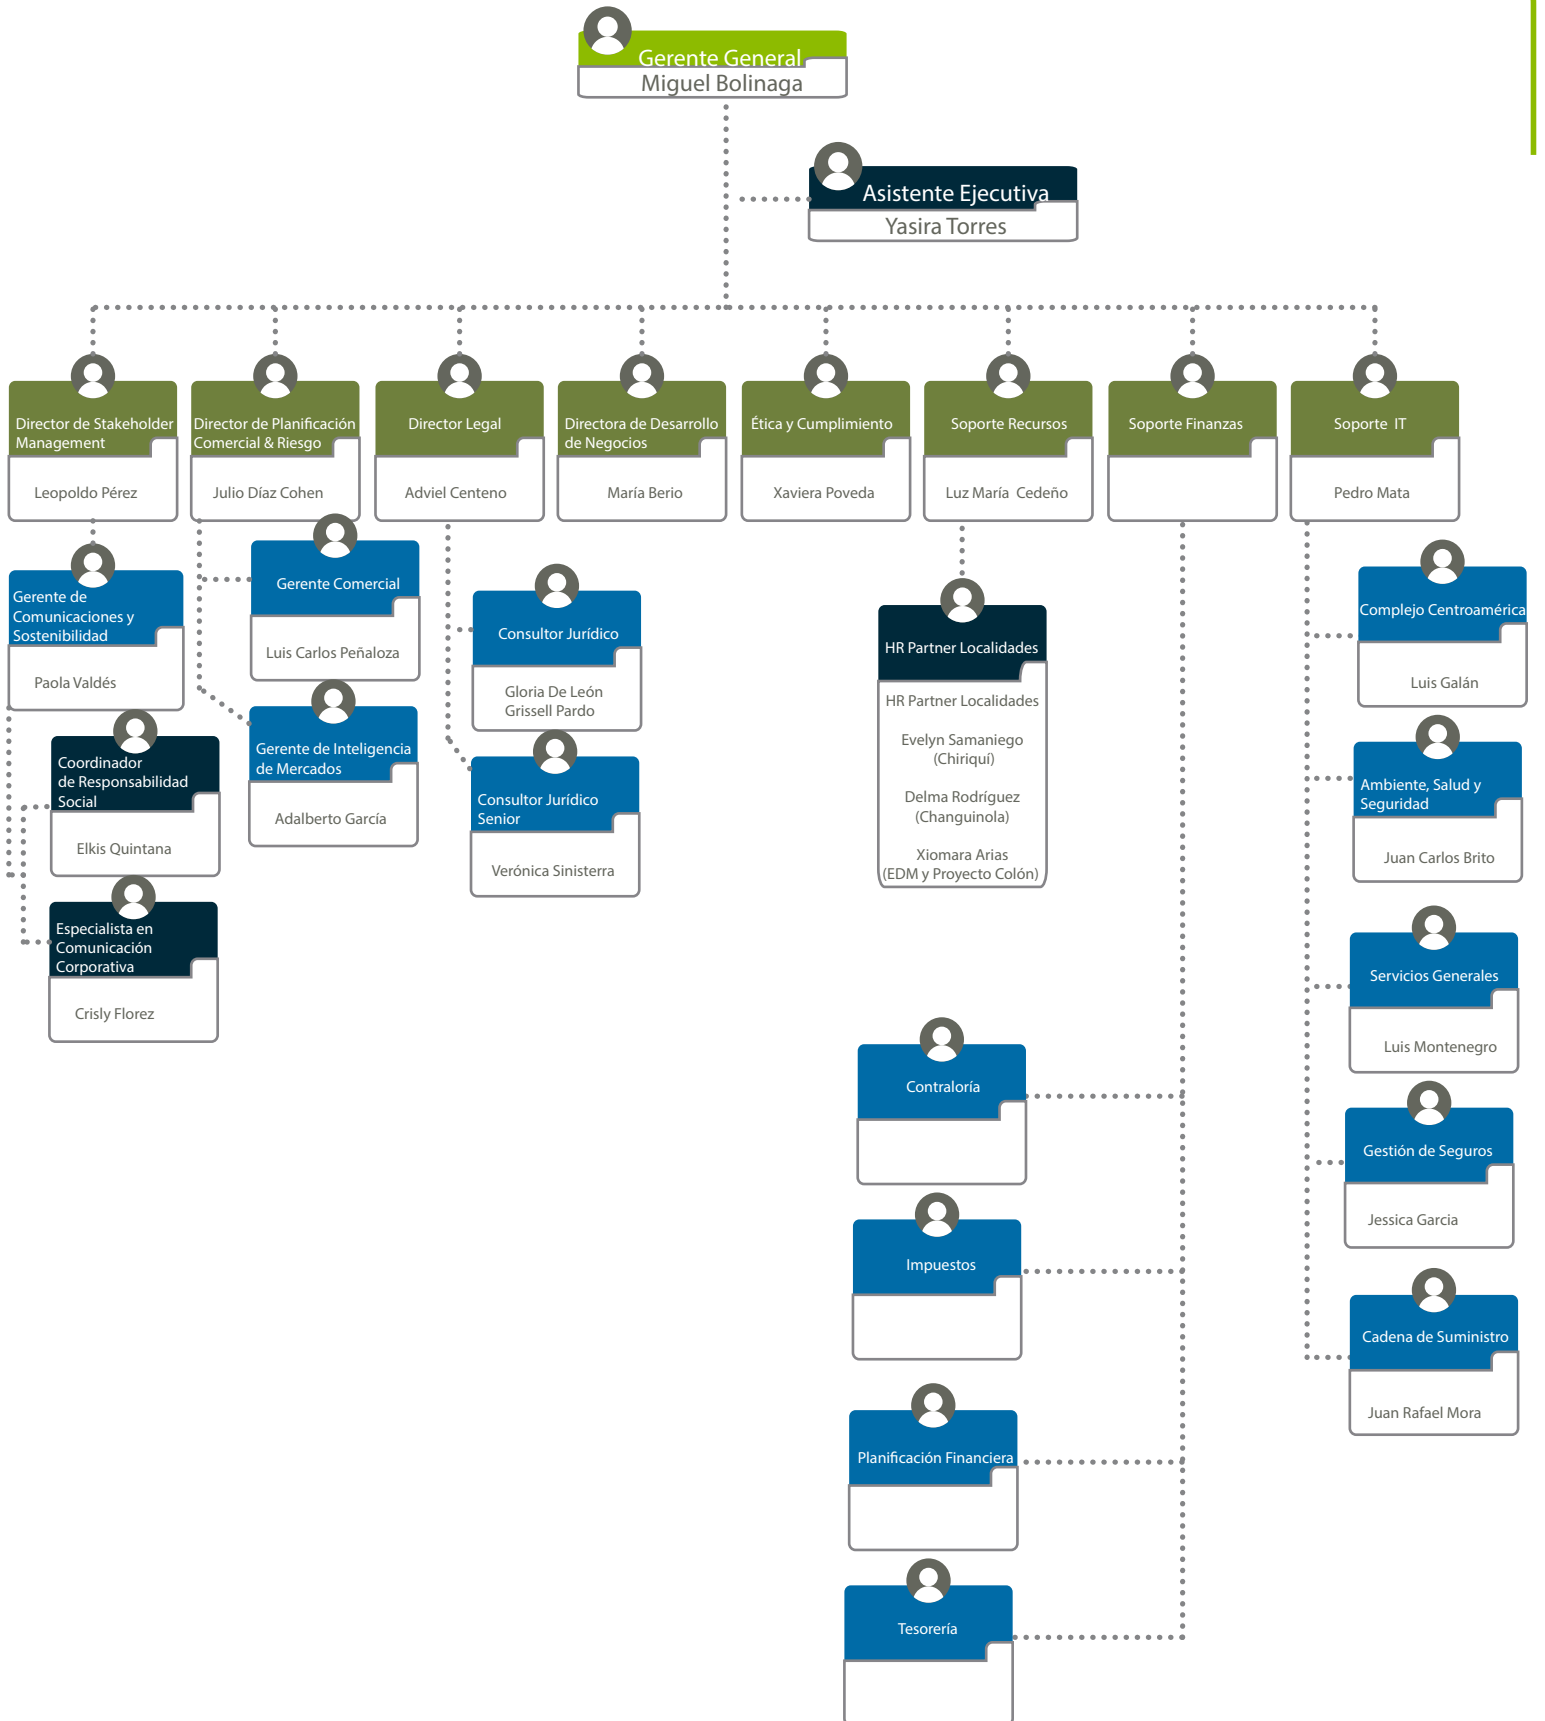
Gerente General
Miguel Bolinaga

Asistente Ejecutiva
Yasira Torres

Director de Stakeholder Management
Leopoldo Pérez

Director de Planificación Comercial & Riesgo
Julio Díaz Cohen

Director Legal
Adviel Centeno

Directora de Desarrollo de Negocios
María Berio

Ética y Cumplimiento
Xaviera Poveda

Soporte Recursos
Luz María Cedeño

Soporte Finanzas

Soporte IT
Pedro Mata

Gerente de Comunicaciones y Sostenibilidad
Paola Valdés

Gerente Comercial
Luis Carlos Peñaloza

Consultor Jurídico
Gloria De León
Grissell Pardo

Complejo Centroamérica
Luis Galán

HR Partner Localidades
HR Partner Localidades
Evelyn Samaniego (Chiriquí)
Delma Rodríguez (Changuinola)
Xiomara Arias (EDM y Proyecto Colón)

Coordinador de Responsabilidad Social
Elkis Quintana

Gerente de Inteligencia de Mercados
Adalberto García

Consultor Jurídico Senior
Verónica Sinisterra

Ambiente, Salud y Seguridad
Juan Carlos Brito

Especialista en Comunicación Corporativa
Crisly Florez

Servicios Generales
Luis Montenegro

Contraloría

Gestión de Seguros
Jessica Garcia

Impuestos

Cadena de Suministro
Juan Rafael Mora

Planificación Financiera

Tesorería